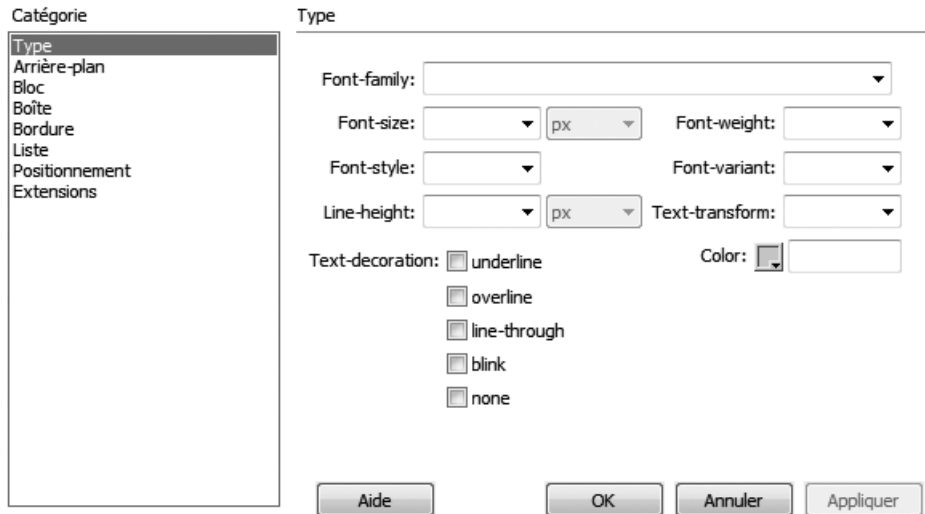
Catégorie

Type
Arrière-plan
Bloc
Boîte
Bordure
Liste
Positionnement
Extensions

Type

Font-family:

Font-size: px

Font-weight:

Font-style:

Font-variant:

Line-height: px

Text-transform:

Text-decoration: underline

overline

line-through

blink

none

Color:

Aide

OK

Annuler

Appliquer